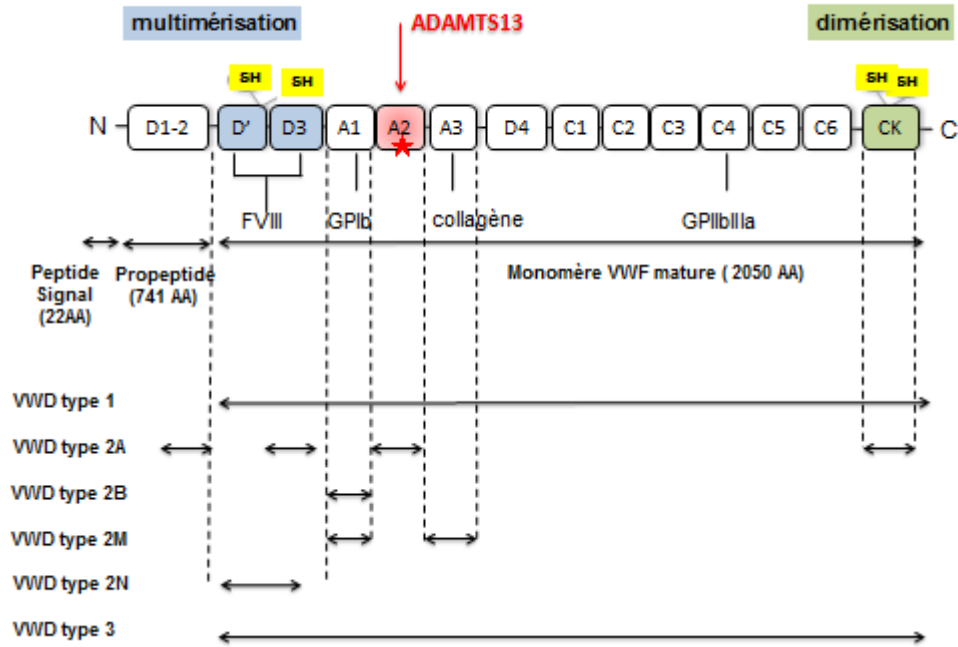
multimérisation

ADAMTS13

dimérisation

SH SH SH SH

N D1-2 D' D3 A1 A2 A3 D4 C1 C2 C3 C4 C5 C6 CK C

FVIII GPIb collagène GPIIbIIIa

Peptide Signal (22AA)

Propeptide (741 AA)

Monomère VWF mature ( 2050 AA)

VWD type 1

VWD type 2A

VWD type 2B

VWD type 2M

VWD type 2N

VWD type 3